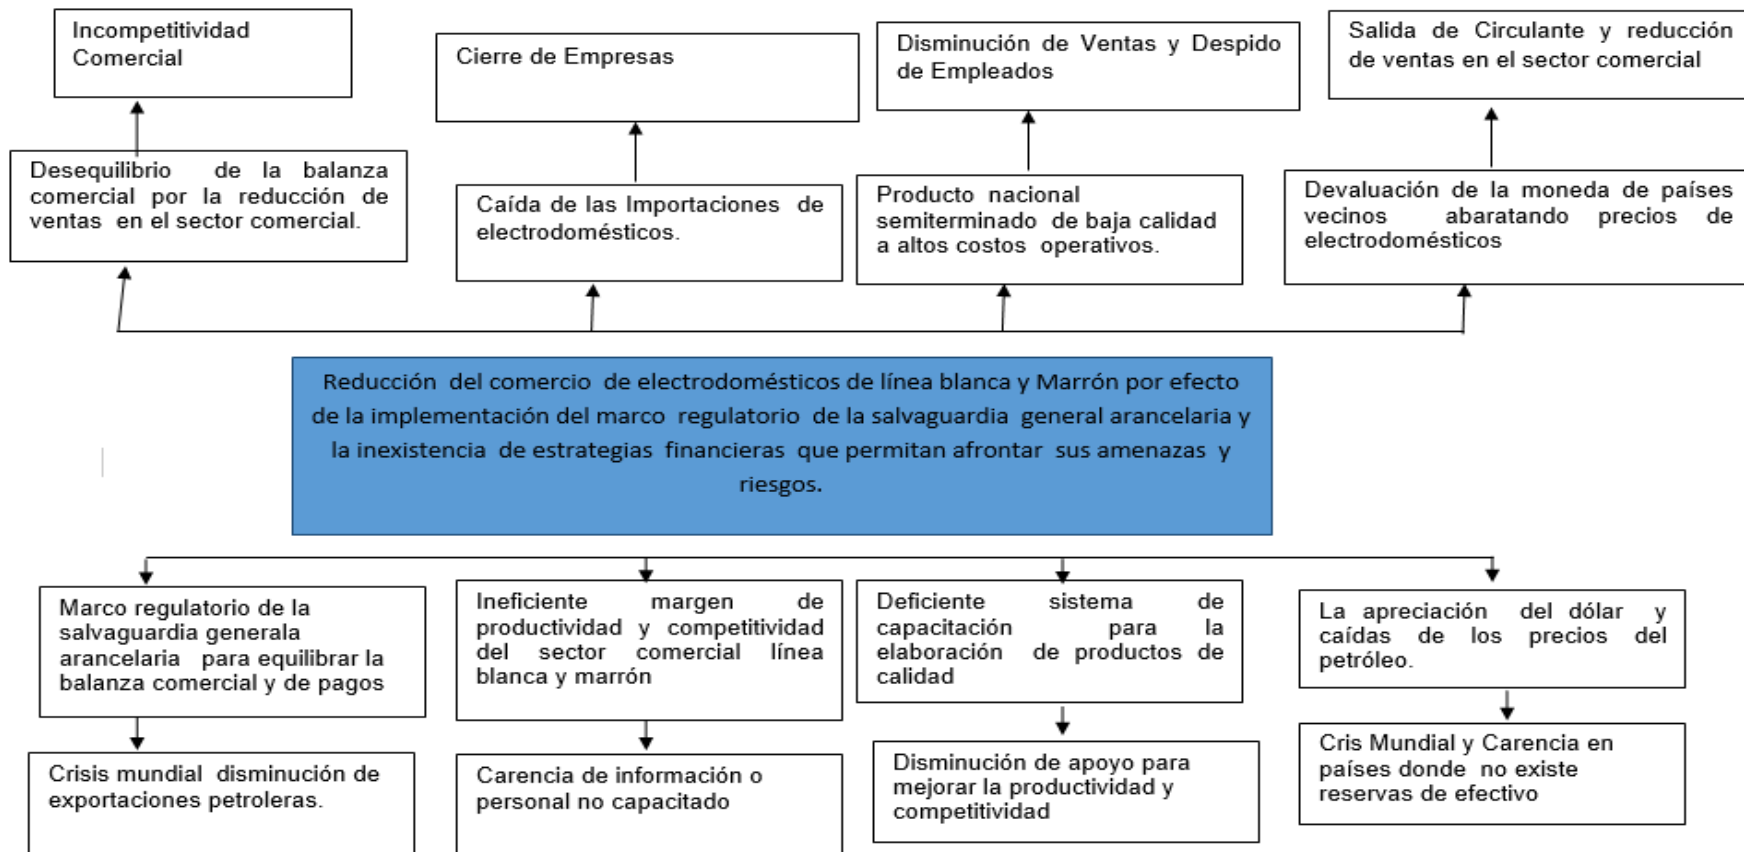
Incompetitividad Comercial

Cierre de Empresas

Disminución de Ventas y Despido de Empleados

Salida de Circulante y reducción de ventas en el sector comercial

Desequilibrio de la balanza comercial por la reducción de ventas en el sector comercial.

Caída de las Importaciones de electrodomésticos.

Producto nacional semiterminado de baja calidad a altos costos operativos.

Devaluación de la moneda de países vecinos abaratando precios de electrodomésticos

Reducción del comercio de electrodomésticos de línea blanca y Marrón por efecto de la implementación del marco regulatorio de la salvaguardia general arancelaria y la inexistencia de estrategias financieras que permitan afrontar sus amenazas y riesgos.

Marco regulatorio de la salvaguardia generala arancelaria para equilibrar la balanza comercial y de pagos

Ineficiente margen de productividad y competitividad del sector comercial línea blanca y marrón

Deficiente sistema de capacitación para la elaboración de productos de calidad

La apreciación del dólar y caídas de los precios del petróleo.

Crisis mundial disminución de exportaciones petroleras.

Carencia de información o personal no capacitado

Disminución de apoyo para mejorar la productividad y competitividad

Cris Mundial y Carencia en países donde no existe reservas de efectivo